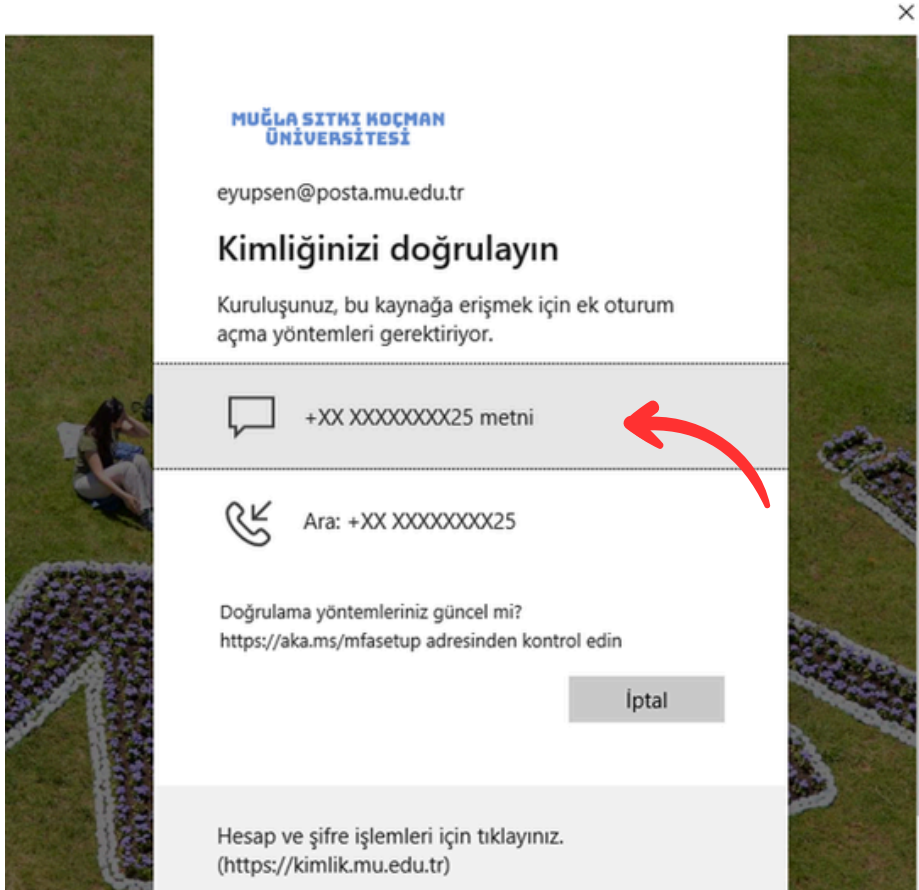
×

MUĞLA SITKI KOÇMAN ÜNİVERSİTESİ

eyupsen@posta.mu.edu.tr

Kimliğinizi doğrulayın

Kuruluşunuz, bu kaynağa erişmek için ek oturum açma yöntemleri gerektiriyor.

+XX XXXXXXXX25 metni

Ara: +XX XXXXXXXX25

Doğrulama yöntemleriniz güncel mi? https://aka.ms/mfasetup adresinden kontrol edin

İptal

Hesap ve şifre işlemleri için tıklayınız. (https://kimlik.mu.edu.tr)